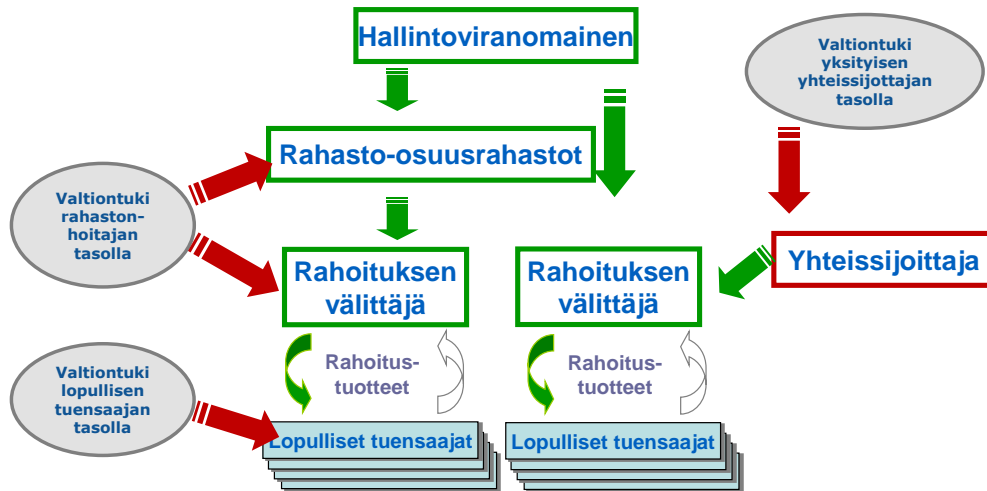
Hallintoviranomainen

Valtiontuki yksityisen yhteissijottajan tasolla

Rahasto-osuusrahastot

Valtiontuki rahaston-hoitajan tasolla

Rahoituksen välittäjä

Rahoituksen välittäjä

Yhteissijoittaja

Valtiontuki lopullisen tuensaajan tasolla

Rahoitus-tuotteet

Rahoitus-tuotteet

Lopulliset tuensaajat

Lopulliset tuensaajat